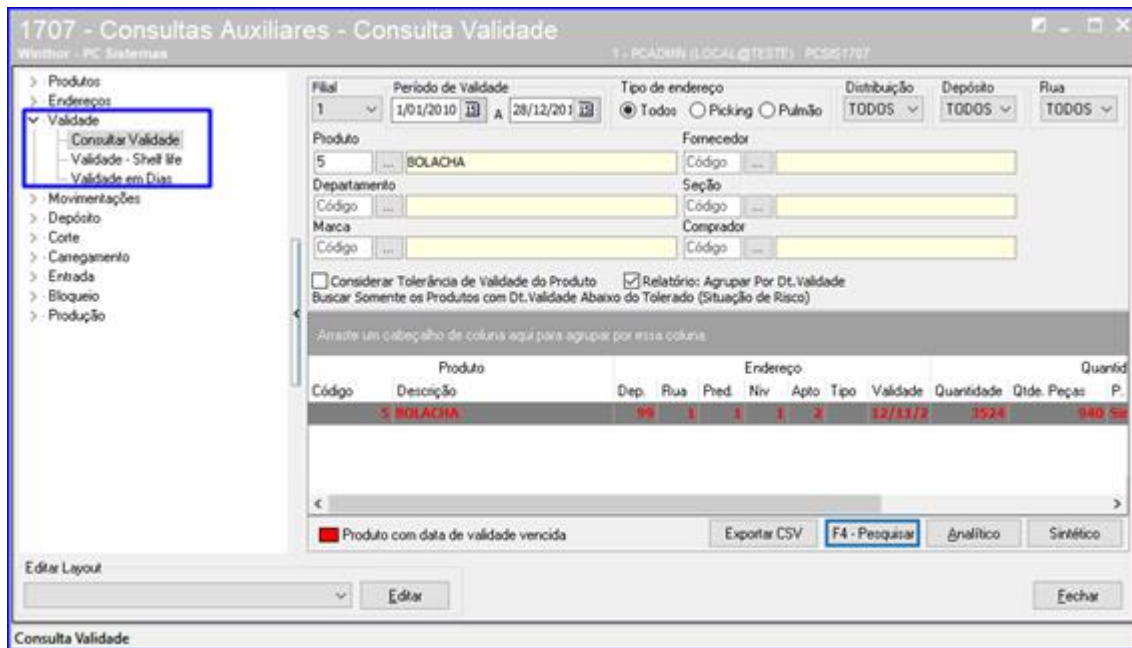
1707 - Consultas Auxiliares - Consulta Validade
Winthor - PC Sistemas
1 - PCADMIN (LOCAL@TESTE) PCSIS1707

> Produtos
> Endereços
∨ Validade
Consultar Validade
Validade - Shelf life
Validade em Dias
> Movimentações
> Depósito
> Corte
> Carregamento
> Entrada
> Bloqueio
> Produção

Filial
1
Período de Validade
1/01/2010 A 28/12/201
Tipo de endereço
Todos Picking Pulmão
Distribuição
TODOS
Depósito
TODOS
Rua
TODOS

Produto
5 ... BOLACHA
Fornecedor
Código ...
Departamento
Código ...
Seção
Código ...
Marca
Código ...
Comprador
Código ...

Considerar Tolerância de Validade do Produto
Relatório: Agrupar Por Dt.Validade
Buscar Somente os Produtos com Dt.Validade Abaixo do Tolerado (Situação de Risco)

Arraste um cabeçalho de coluna aqui para agrupar por essa coluna

| Produto | | Endereço | | | | | | | Quantid | | |
|---|---|---|---|---|---|---|---|---|---|---|---|
| Código | Descrição | Dep. | Rua | Pred. | Niv | Apto | Tipo | Validade | Quantidade | Qtde. Peças | P. |
| 5 | BOLACHA | 99 | 1 | 1 | 1 | 2 | | 12/11/2 | 1524 | 940 | Sii |

Produto com data de validade vencida
Exportar CSV
F4 - Pesquisar
Analítico
Sintético

Editar Layout
Editar
Fechar

Consulta Validade